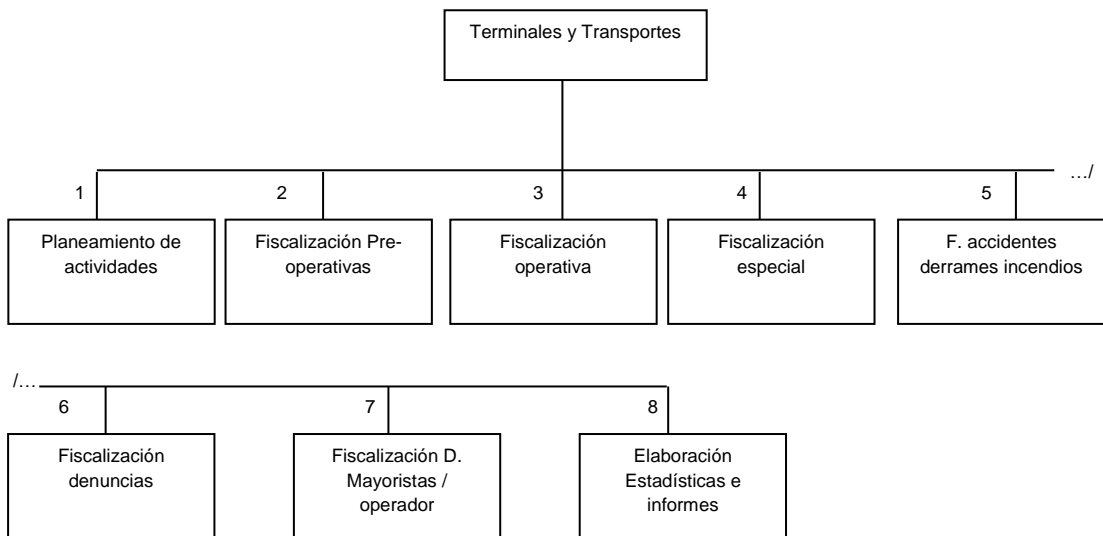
Terminales y Transportes

…/

1
Planeamiento de actividades

2
Fiscalización Pre-operativas

3
Fiscalización operativa

4
Fiscalización especial

5
F. accidentes derrames incendios

/…

6
Fiscalización denuncias

7
Fiscalización D. Mayoristas / operador

8
Elaboración Estadísticas e informes